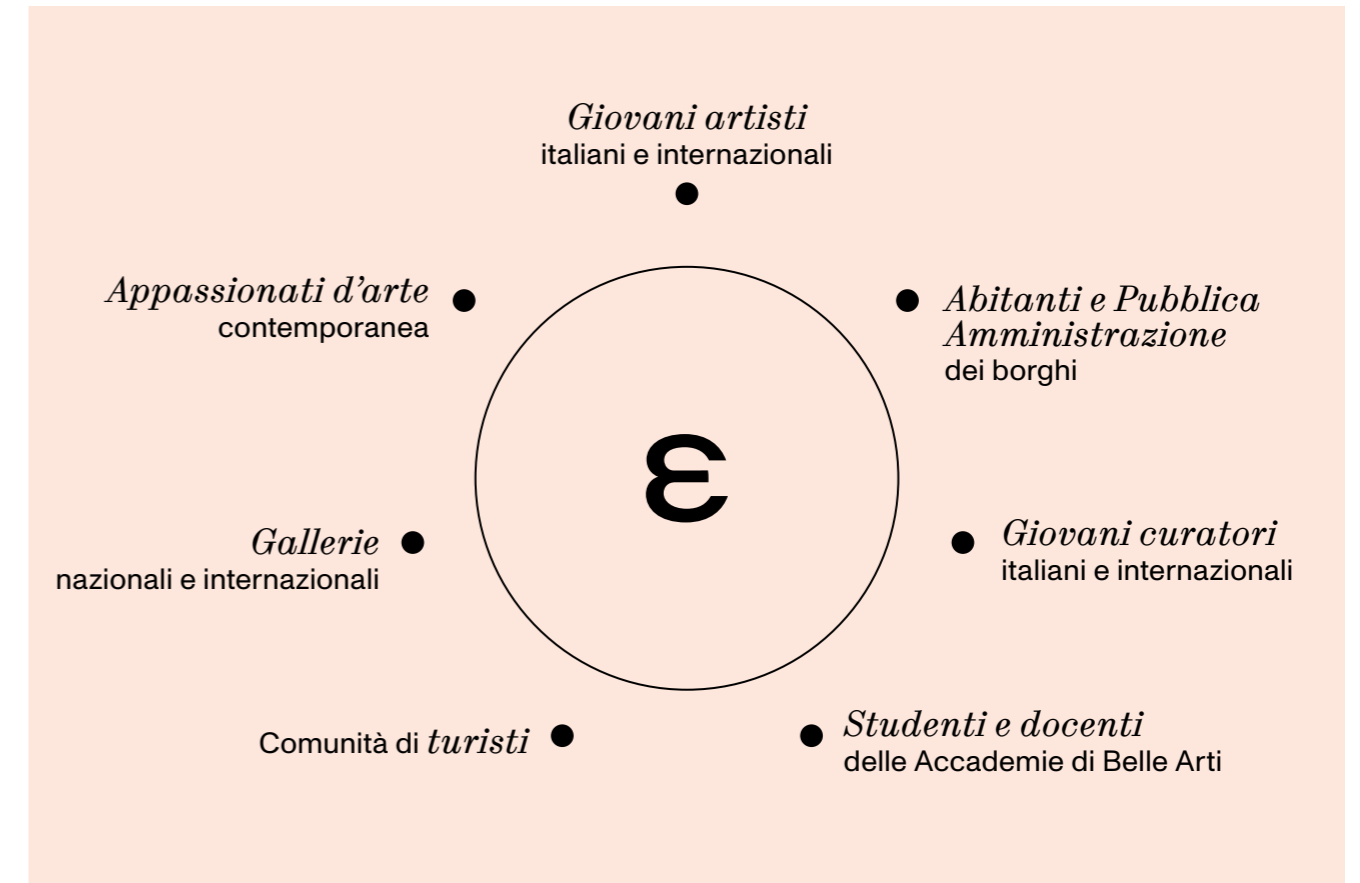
Giovani artisti
italiani e internazionali

Appassionati d'arte
contemporanea

Abitanti e Pubblica Amministrazione
dei borghi

ε

Gallerie
nazionali e internazionali

Giovani curatori
italiani e internazionali

Comunità di turisti

Studenti e docenti
delle Accademie di Belle Arti